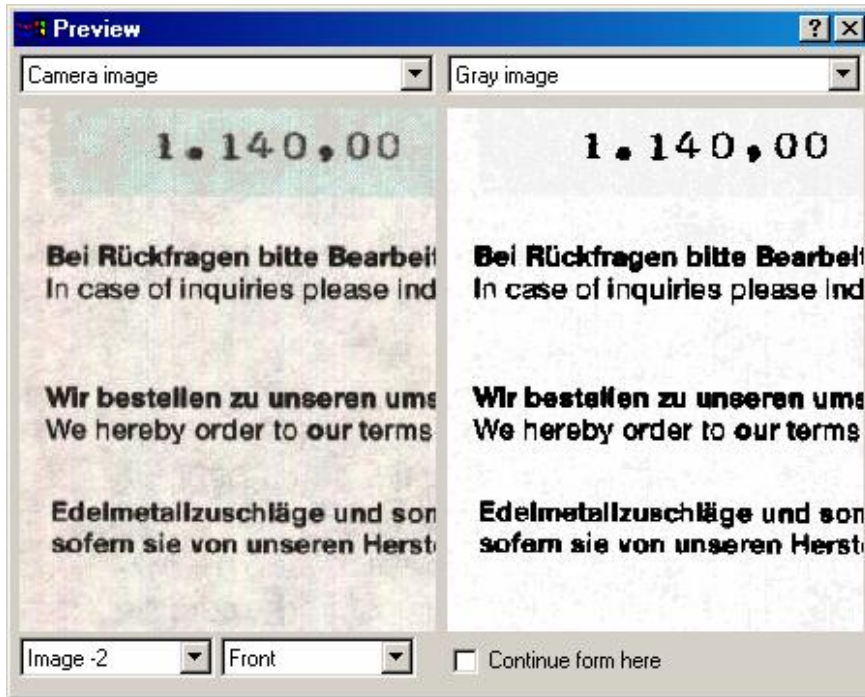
Preview

? ×

Camera image

Gray image

1.140,00

Bei Rückfragen bitte Bearbeit
In case of inquiries please ind

Wir bestellen zu unseren ums
We hereby order to our terms

Edelmetallzuschläge und son
sofern sie von unseren Herst

1.140,00

Bei Rückfragen bitte Bearbeit
In case of inquiries please ind

Wir bestellen zu unseren ums
We hereby order to our terms

Edelmetallzuschläge und son
sofern sie von unseren Herst

Image -2

Front

Continue form here